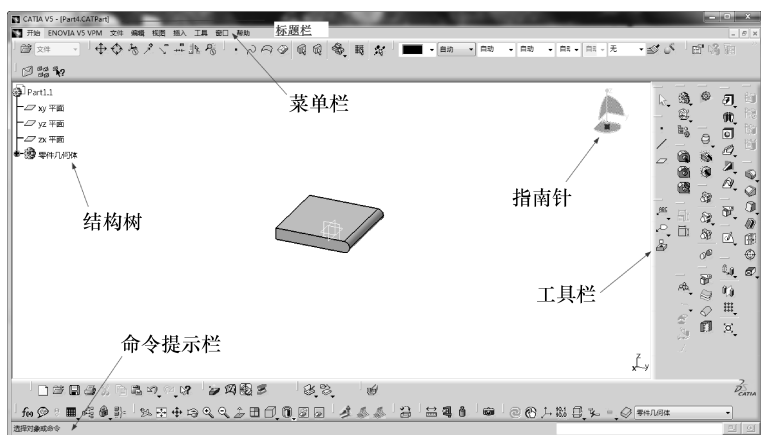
CATIA V5 - [Part4.CATPart]
标题栏
开始 ENOVIA V5 VPM 文件 编辑 视图 插入 工具 窗口 帮助
文件
自动
自动
自动
自动
自动
无
Part1.1
xy 平面
yz 平面
zx 平面
零件几何体
菜单栏
指南针
结构树
工具栏
命令提示栏
零件几何体
选择对象或命令
CATIA